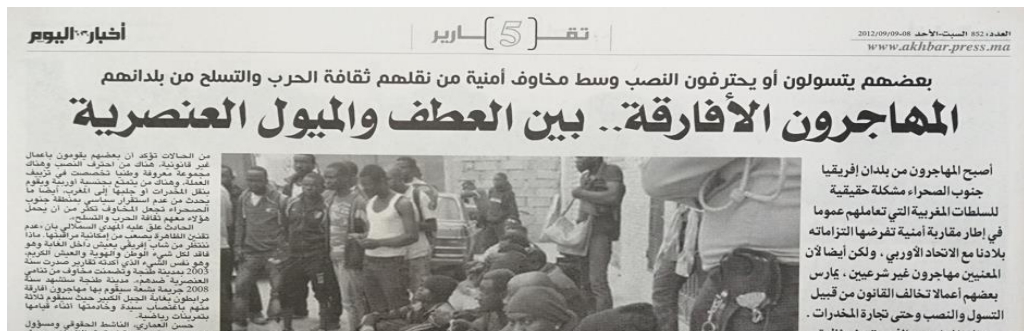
أخبار اليوم

تقـ 5 ـارير

العدد: 852 السبت-الأحد 08-2012/09/09
www.akhbar.press.ma

بعضهم يتسولون أو يحترفون النصب وسط مخاوف أمنية من نقلهم ثقافة الحرب والتسلح من بلدانهم

المهاجرون الأفارقة.. بين العطف والميول العنصرية

أصبح المهاجرون من بلدان إفريقيا جنوب الصحراء مشكلة حقيقية للسلطات المغربية التي تعاملهم عموما في إطار مقاربة أمنية تفرضها التزاماته بلادنا مع الاتحاد الأوربي، ولكن أيضا لأن المعنيين مهاجرون غير شرعيين، يمارس بعضهم أعمالا تخالف القانون من قبيل التسول والنصب وحتى تجارة المخدرات.

من الحالات تؤكد أن بعضهم يقومون بأعمال غير قانونية، فمثلا من أشكال النصب وهناك مجموعة معروفة وطنيا تخصصت في تزييف العملة، وهناك من يتمتع بمهارات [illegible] ويقوم بنقل المخدرات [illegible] أيضا ما يحدث من عدم استقرار سياسي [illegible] الصحراء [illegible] هؤلاء معهم ثقافة الحرب والتسلح.
الحادث الذي عليه المهدي السلامي بأن «عدم تقدير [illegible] لا تنتظر من شاب إفريقي يعيش داخل الغابة وهو فاقد لكل شيء الوطن والهوية والعيش الكريم، وهو نفس الشيء الذي أكدته تقارير صدرت سنة 2003 بمدينة طنجة وتضمنت مخاوف من تنامي العنصرية ضدهم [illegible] 2008 جريمة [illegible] مرابطون بغابة الجبل الكبير حيث سقوط ثلاثة منهم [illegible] بطريقة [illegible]
حسن العماري، الناشط الحقوقي ومسؤول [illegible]